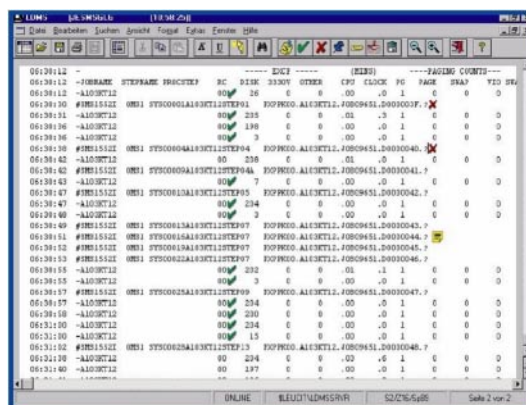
LDMS [JES MSGLG] [10:50:25]

Datei Bearbeiten Suchen Ansicht Format Extras Fenster Hilfe

| | | | | | ----- EXCP ----- | | (MINS) | | | ----PAGING COUNTS--- | | |
|---|---|---|---|---|---|---|---|---|---|---|---|---|
| 08:38:12 | -JOBNAME | STEPNAME PROCSTEP | RC | DISK | 3330V | OTHER | CPU | CLOCK | PG | PAGE | SWAP | VIO SW |
| 08:38:12 | -A103KT12 | | 00 | 26 | 0 | 0 | .00 | .0 | 1 | 0 | | |
| 08:38:30 | #IMS1552I | OMS1 STSC0001A103KT12STEP01 | | EXPMHOO.A103KT12.JOBO9451.D000003F.? | | | | | | | | |
| 08:38:32 | -A103KT12 | | 00 | 235 | 0 | 0 | .01 | .3 | 1 | 0 | 0 | 0 |
| 08:38:36 | -A103KT12 | | 00 | 198 | 0 | 0 | .00 | .0 | 1 | 0 | 0 | 0 |
| 08:38:36 | -A103KT12 | | 00 | 3 | 0 | 0 | .00 | .0 | 1 | 0 | 0 | 0 |
| 08:38:38 | #IMS1552I | OMS1 STSC0004A103KT12STEP04 | | EXPMHOO.A103KT12.JOBO9451.D0000040.? | | | | | | | | |
| 08:38:42 | -A103KT12 | | 00 | 238 | 0 | 0 | .01 | .0 | 1 | 0 | 0 | 0 |
| 08:38:42 | #IMS1552I | OMS1 STSC0009A103KT12STEP04A | | EXPMHOO.A103KT12.JOBO9451.D0000041.? | | | | | | | | |
| 08:38:43 | -A103KT12 | | 00 | 7 | 0 | 0 | .00 | .0 | 1 | 0 | 0 | 0 |
| 08:38:47 | #IMS1552I | OMS1 STSC0013A103KT12STEP05 | | EXPMHOO.A103KT12.JOBO9451.D0000042.? | | | | | | | | |
| 08:38:47 | -A103KT12 | | 00 | 234 | 0 | 0 | .00 | .0 | 1 | 0 | 0 | 0 |
| 08:38:48 | -A103KT12 | | 00 | 3 | 0 | 0 | .00 | .0 | 1 | 0 | 0 | 0 |
| 08:38:49 | #IMS1552I | OMS1 STSC0015A103KT12STEP07 | | EXPMHOO.A103KT12.JOBO9451.D0000043.? | | | | | | | | |
| 08:38:51 | #IMS1552I | OMS1 STSC0016A103KT12STEP07 | | EXPMHOO.A103KT12.JOBO9451.D0000044.? | | | | | | | | |
| 08:38:52 | #IMS1552I | OMS1 STSC0019A103KT12STEP07 | | EXPMHOO.A103KT12.JOBO9451.D0000045.? | | | | | | | | |
| 08:38:53 | #IMS1552I | OMS1 STSC0022A103KT12STEP07 | | EXPMHOO.A103KT12.JOBO9451.D0000046.? | | | | | | | | |
| 08:38:55 | -A103KT12 | | 00 | 232 | 0 | 0 | .01 | .1 | 1 | 0 | 0 | 0 |
| 08:38:55 | -A103KT12 | | 00 | 3 | 0 | 0 | .00 | .0 | 1 | 0 | 0 | 0 |
| 08:38:57 | #IMS1552I | OMS1 STSC0025A103KT12STEP09 | | EXPMHOO.A103KT12.JOBO9451.D0000047.? | | | | | | | | |
| 08:38:57 | -A103KT12 | | 00 | 234 | 0 | 0 | .00 | .0 | 1 | 0 | 0 | 0 |
| 08:38:58 | -A103KT12 | | 00 | 230 | 0 | 0 | .00 | .0 | 1 | 0 | 0 | 0 |
| 08:39:00 | -A103KT12 | | 00 | 234 | 0 | 0 | .00 | .0 | 1 | 0 | 0 | 0 |
| 08:39:00 | -A103KT12 | | 00 | 15 | 0 | 0 | .00 | .0 | 1 | 0 | 0 | 0 |
| 08:39:02 | #IMS1552I | OMS1 STSC0026A103KT12STEP13 | | EXPMHOO.A103KT12.JOBO9451.D0000048.? | | | | | | | | |
| 08:39:38 | -A103KT12 | | 00 | 234 | 0 | 0 | .00 | .0 | 1 | 0 | 0 | 0 |
| 08:39:40 | -A103KT12 | | 00 | 197 | 0 | 0 | .00 | .0 | 1 | 0 | 0 | 0 |

ONLINE | $LEUCIT\LDMS\SYR | S2/Z16/Sp88 | Seite 2 von 2